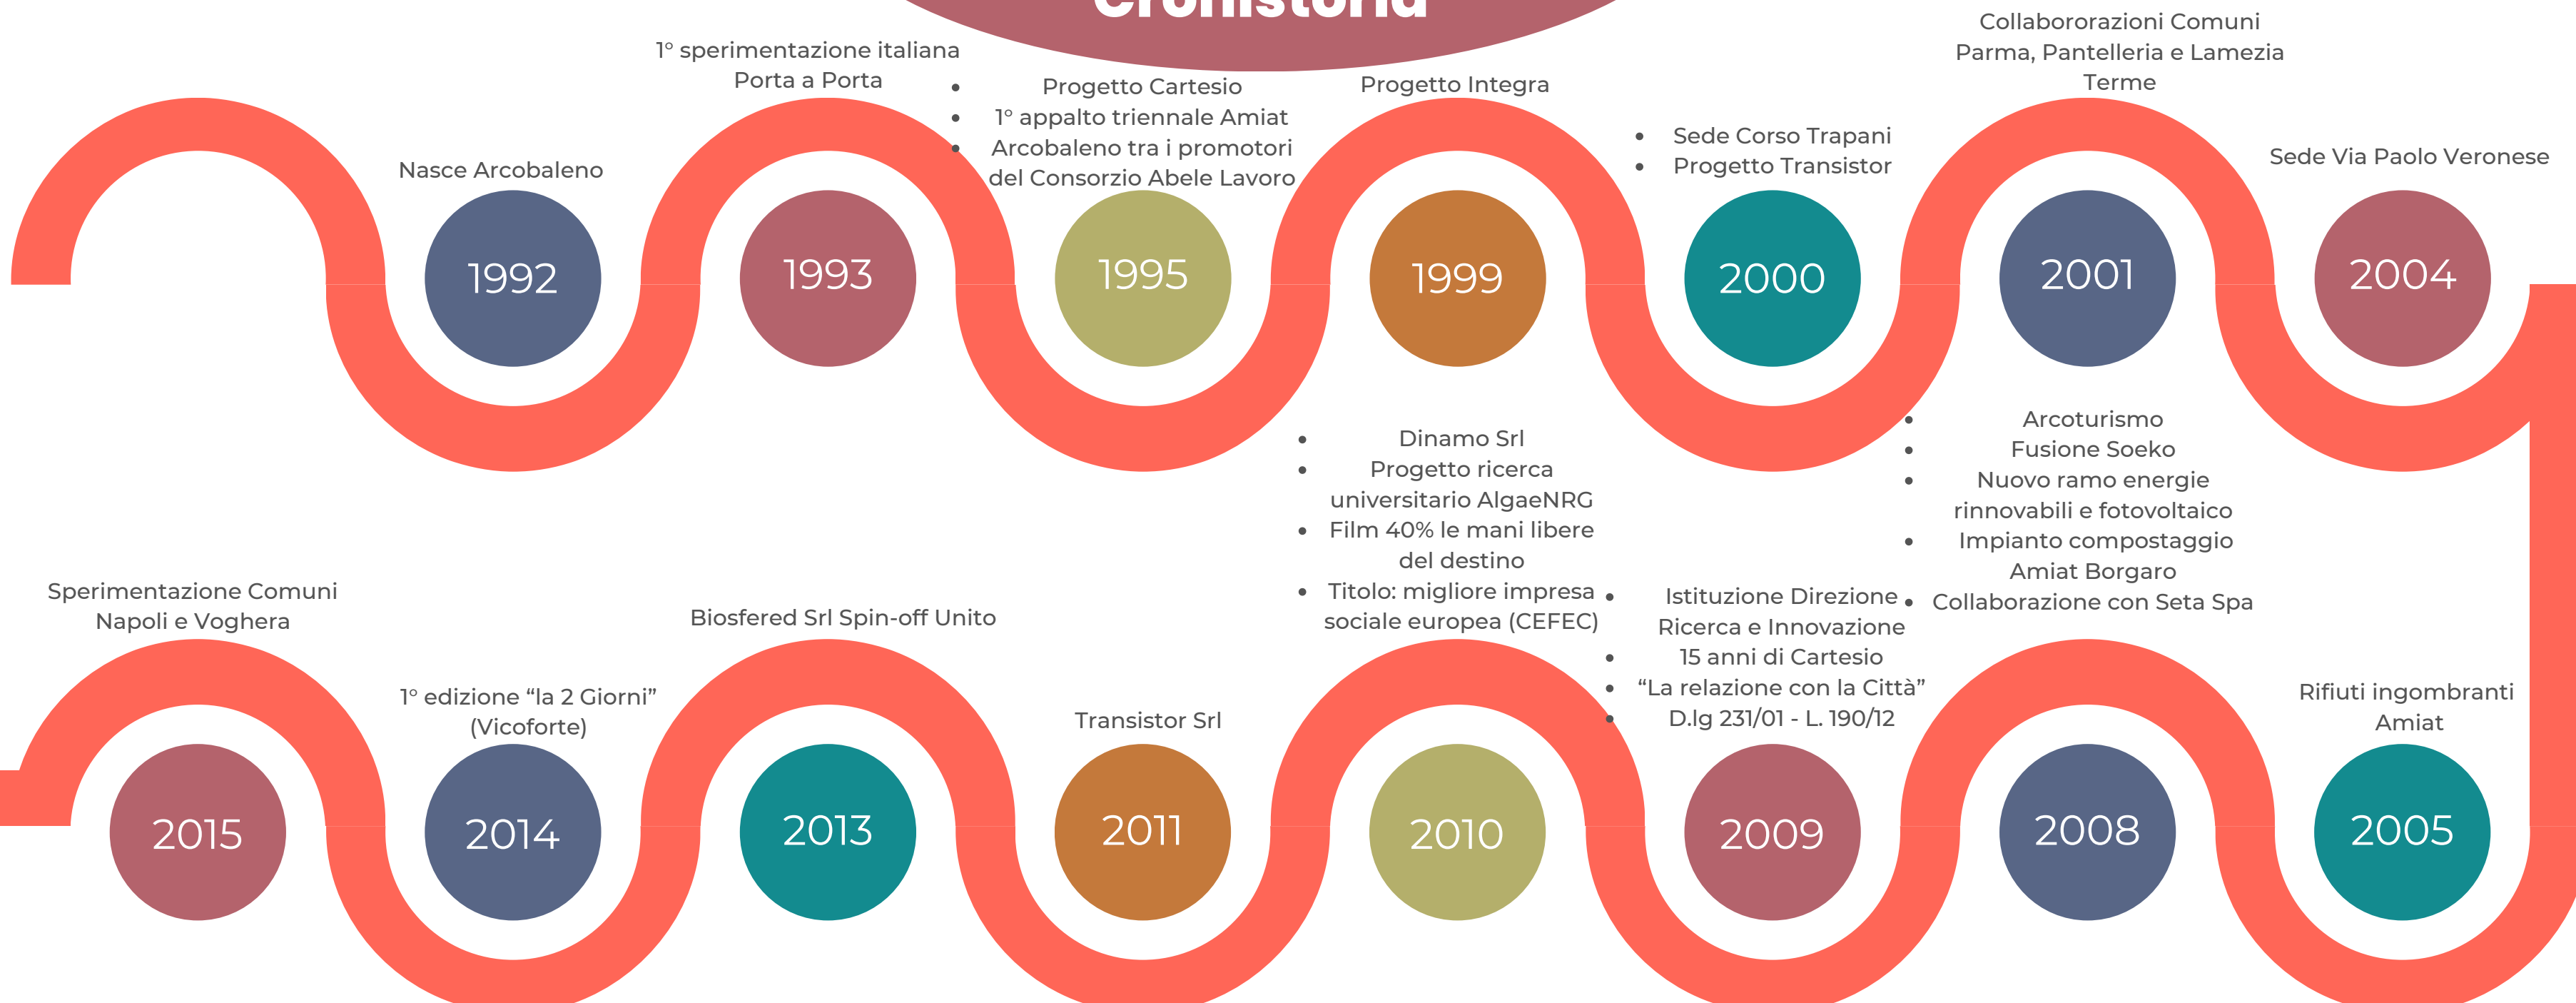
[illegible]

Nasce Arcobaleno

1992

1° sperimentazione italiana Porta a Porta

1993

- Progetto Cartesio
- 1° appalto triennale Amiat
- Arcobaleno tra i promotori del Consorzio Abele Lavoro

1995

Progetto Integra

1999

- Sede Corso Trapani
- Progetto Transistor

2000

Collabororazioni Comuni Parma, Pantelleria e Lamezia Terme

2001

Sede Via Paolo Veronese

2004

- Dinamo Srl
- Progetto ricerca universitario AlgaeNRG
- Film 40% le mani libere del destino
- Titolo: migliore impresa sociale europea (CEFEC)

- Arcoturismo
- Fusione Soeko
- Nuovo ramo energie rinnovabili e fotovoltaico
- Impianto compostaggio Amiat Borgaro
- Collaborazione con Seta Spa

Sperimentazione Comuni Napoli e Voghera

2015

1° edizione “la 2 Giorni” (Vicoforte)

2014

Biosfered Srl Spin-off Unito

2013

Transistor Srl

2011

2010

- Istituzione Direzione Ricerca e Innovazione
- 15 anni di Cartesio
- “La relazione con la Città”
- D.lg 231/01 - L. 190/12

2009

2008

Rifiuti ingombranti Amiat

2005